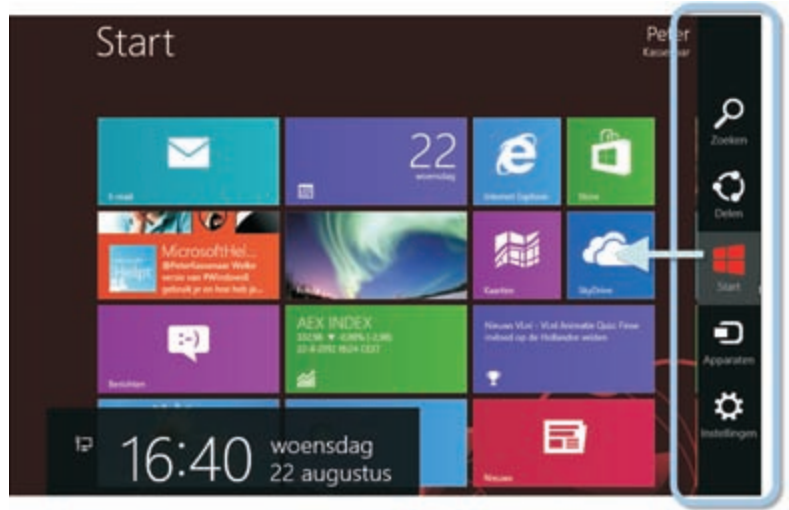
Start

Peter
Kassenaar

E-mail

22
woensdag

Internet Explorer

Store

MicrosoftHel...
@PeterKassenaar Welke versie van PWindows8 gebruikt je en hoe heb je...

Kaarten

SkyDrive

Berichten

AEX INDEX
331,98 ▼ -0,00% (-1,98)
22-8-2012 16:24 CEST

Nieuws VUrl - Vind Animatie Quiz Finse invloed op de Hollandse wolden

Nieuws

16:40 woensdag
22 augustus

Zoeken

Delen

Start

Apparaten

Instellingen